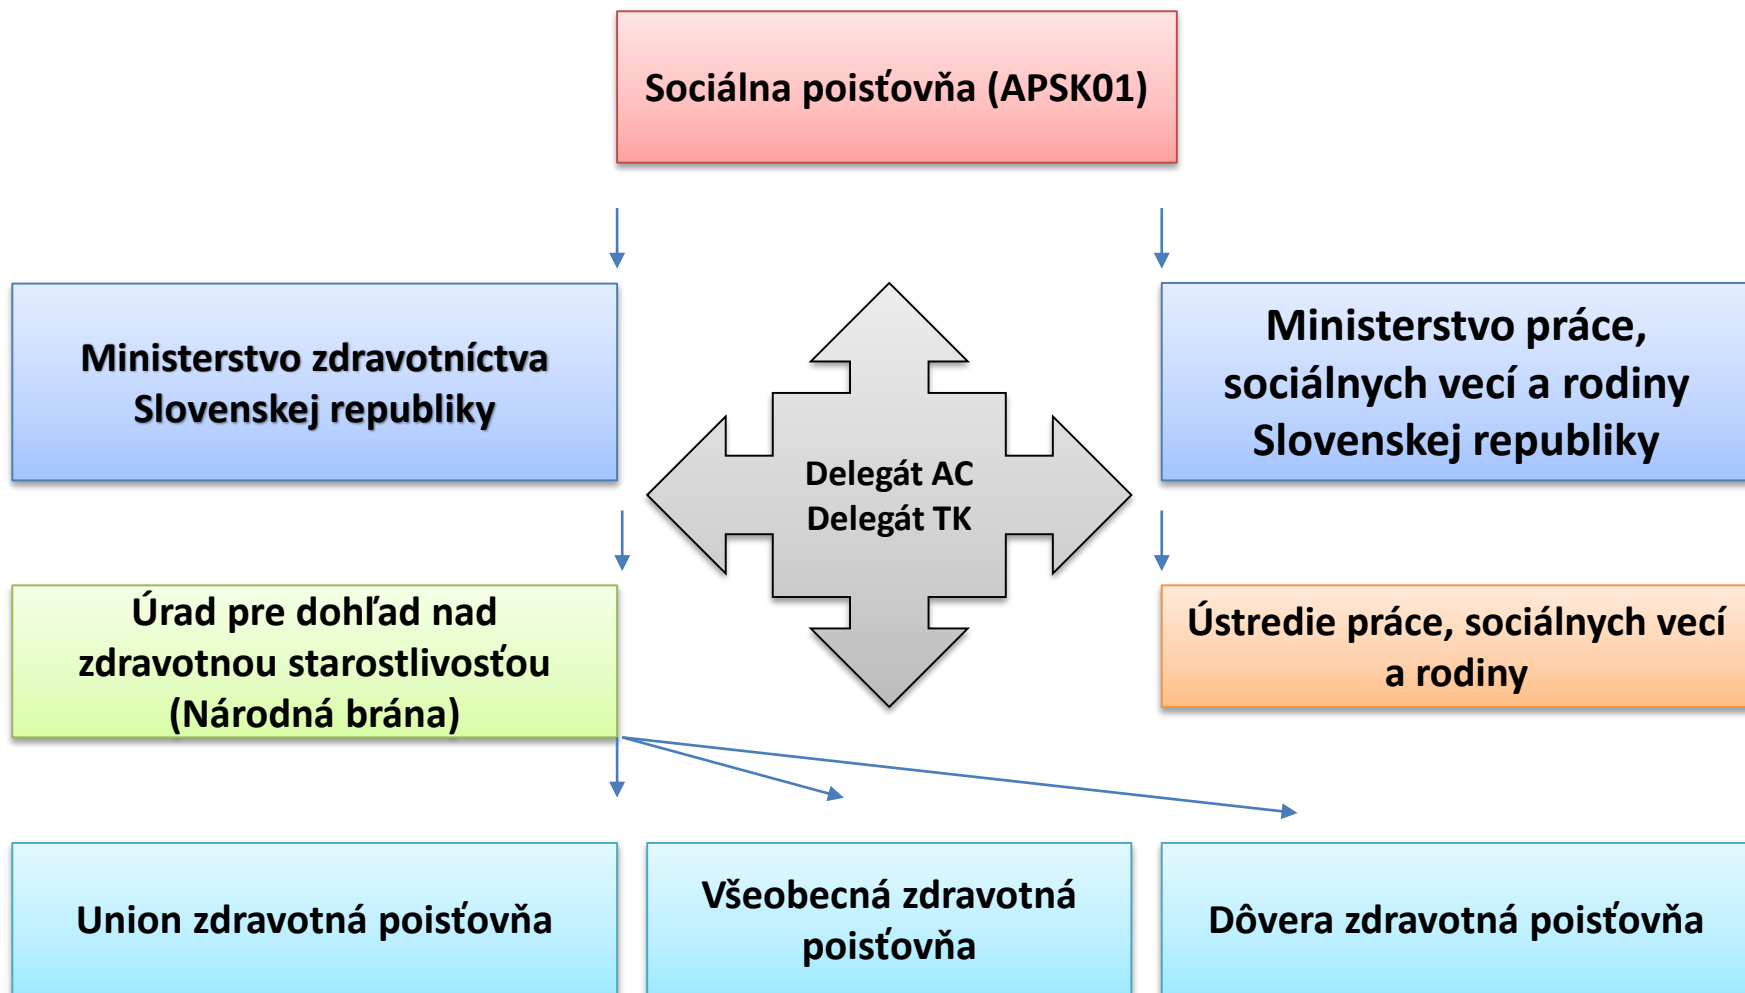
Sociálna poisťovňa (APSK01)

Ministerstvo zdravotníctva Slovenskej republiky

Delegát AC
Delegát TK

Ministerstvo práce, sociálnych vecí a rodiny Slovenskej republiky

Úrad pre dohľad nad zdravotnou starostlivosťou (Národná brána)

Ústredie práce, sociálnych vecí a rodiny

Union zdravotná poisťovňa

Všeobecná zdravotná poisťovňa

Dôvera zdravotná poisťovňa